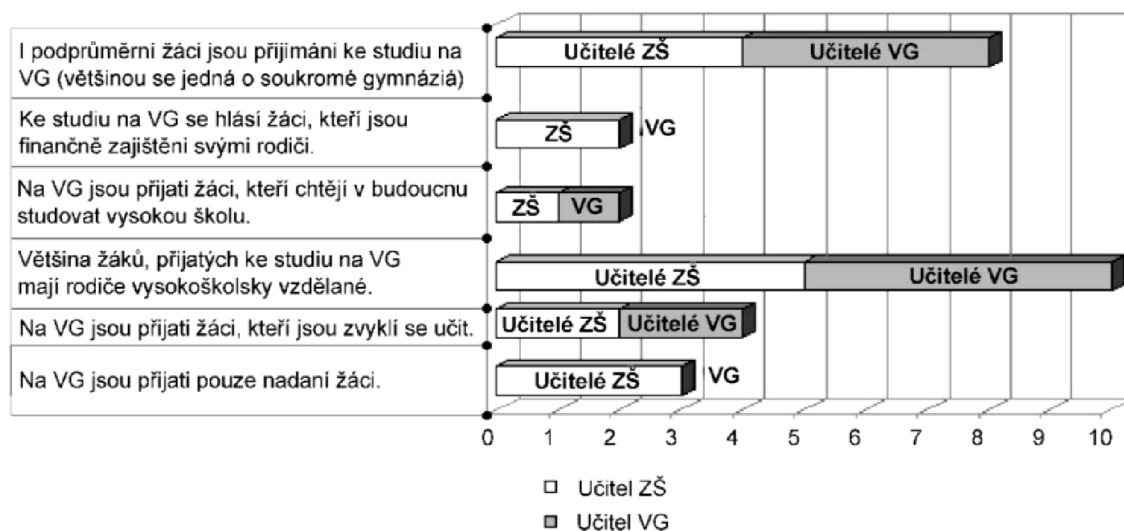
I podprůměrní žáci jsou přijímáni ke studiu na VG (většinou se jedná o soukromé gymnázia)

Učitelé ZŠ | Učitelé VG

Ke studiu na VG se hlásí žáci, kteří jsou finančně zajištěni svými rodiči.

ZŠ | VG

Na VG jsou přijati žáci, kteří chtějí v budoucnu studovat vysokou školu.

ZŠ | VG

Většina žáků, přijatých ke studiu na VG mají rodiče vysokoškolsky vzdělané.

Učitelé ZŠ | Učitelé VG

Na VG jsou přijati žáci, kteří jsou zvyklí se učit.

Učitelé ZŠ | Učitelé VG

Na VG jsou přijati pouze nadaní žáci.

Učitelé ZŠ | VG

0 1 2 3 4 5 6 7 8 9 10

□ Učitel ZŠ
■ Učitel VG